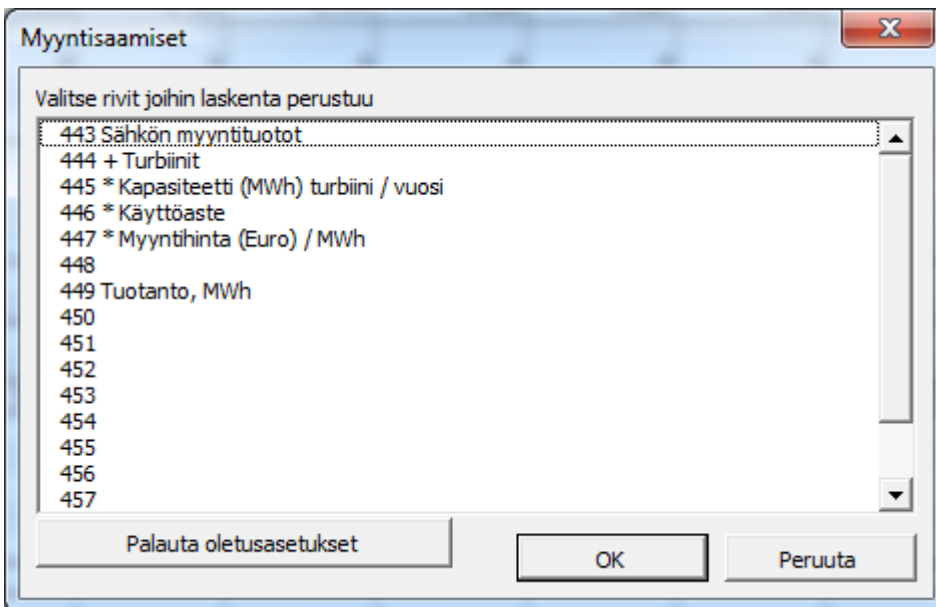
Myyntisaamiset

Valitse rivit joihin laskenta perustuu

443 Sähkön myyntituotot
444 + Turbiinit
445 * Kapasiteetti (MWh) turbiini / vuosi
446 * Käyttöaste
447 * Myyntihinta (Euro) / MWh
448
449 Tuotanto, MWh
450
451
452
453
454
455
456
457

Palauta oletusasetukset

OK

Peruuta